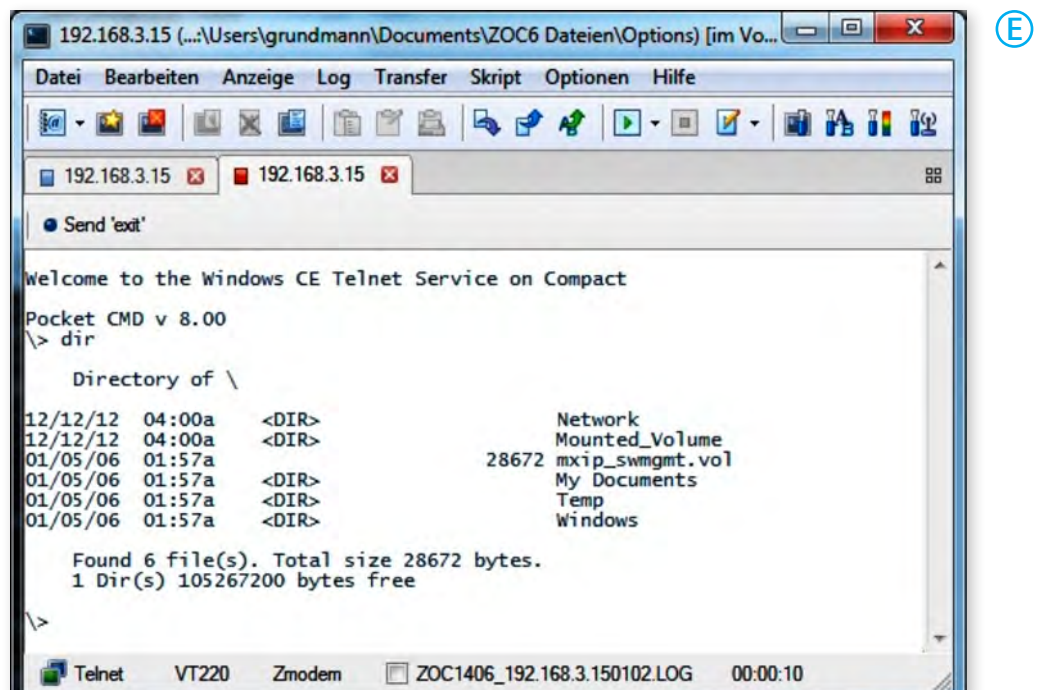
192.168.3.15 (...:\Users\grundmann\Documents\ZOC6 Dateien\Options) [im Vo...

E

Datei Bearbeiten Anzeige Log Transfer Skript Optionen Hilfe

192.168.3.15 192.168.3.15

Send 'exit'

Welcome to the Windows CE Telnet Service on Compact

Pocket CMD v 8.00
\> dir

Directory of \

12/12/12 04:00a <DIR> Network
12/12/12 04:00a <DIR> Mounted_Volume
01/05/06 01:57a 28672 mxip_swmgmt.vol
01/05/06 01:57a <DIR> My Documents
01/05/06 01:57a <DIR> Temp
01/05/06 01:57a <DIR> Windows

Found 6 file(s). Total size 28672 bytes.
1 Dir(s) 105267200 bytes free

\>

Telnet VT220 Zmodem ZOC1406_192.168.3.150102.LOG 00:00:10